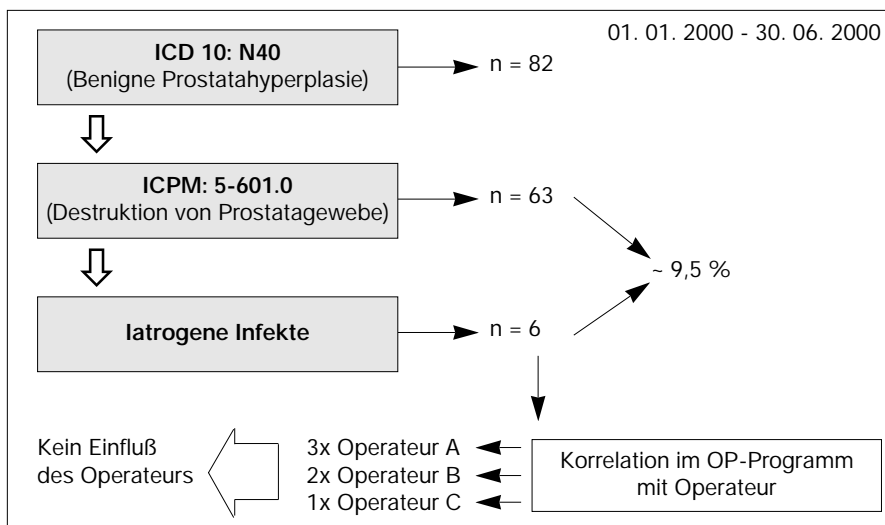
01. 01. 2000 - 30. 06. 2000

**ICD 10: N40**
(Benigne Prostatahyperplasie)

n = 82

**ICPM: 5-601.0**
(Destruktion von Prostatagewebe)

n = 63

~ 9,5 %

**Iatrogene Infekte**

n = 6

Korrelation im OP-Programm mit Operateur

3x Operateur A
2x Operateur B
1x Operateur C

Kein Einfluß des Operateurs